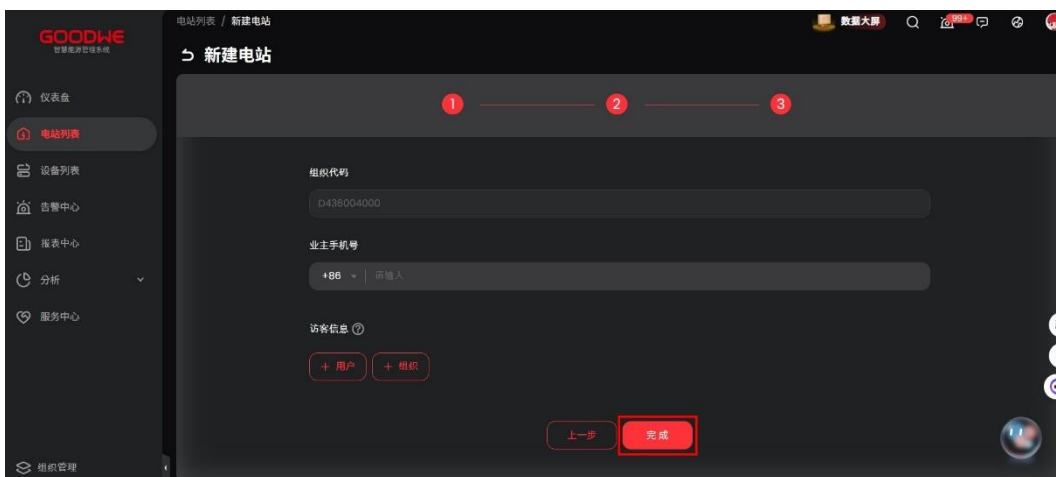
GOODWE
智慧能源管理系统

仪表盘
电站列表
设备列表
告警中心
报表中心
分析
服务中心
组织管理

电站列表 / 新建电站
数据大屏
99+
新建电站

1
2
3

组织代码
D436004000

业主手机号
+86
请输入

访客信息

+ 用户
+ 组织

上一步
完成